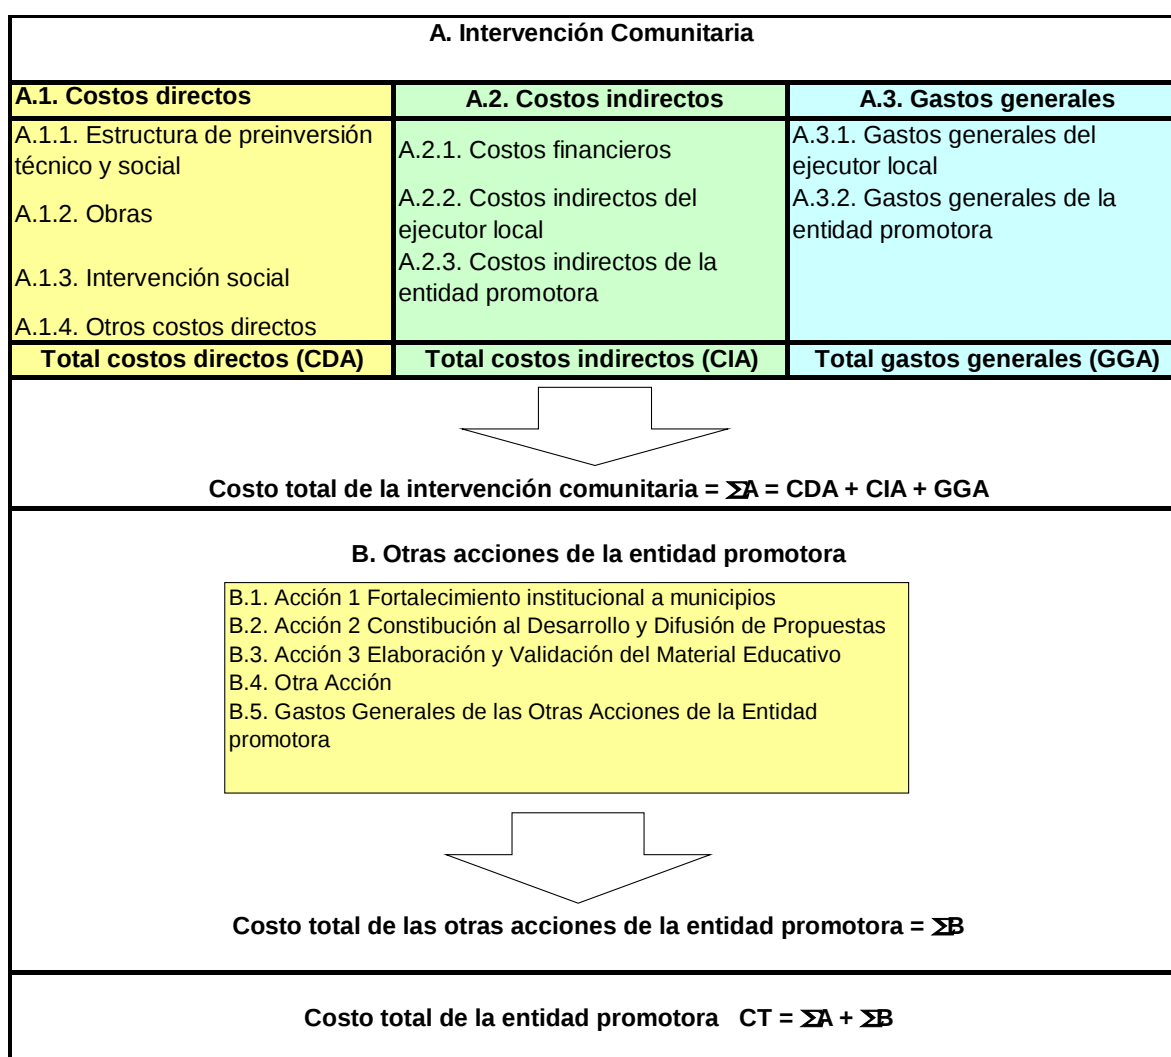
A. Intervención Comunitaria

| A.1. Costos directos | A.2. Costos indirectos | A.3. Gastos generales |
|---|---|---|
| A.1.1. Estructura de preinversión técnico y social<br>A.1.2. Obras<br>A.1.3. Intervención social<br>A.1.4. Otros costos directos | A.2.1. Costos financieros<br>A.2.2. Costos indirectos del ejecutor local<br>A.2.3. Costos indirectos de la entidad promotora | A.3.1. Gastos generales del ejecutor local<br>A.3.2. Gastos generales de la entidad promotora |
| Total costos directos (CDA) | Total costos indirectos (CIA) | Total gastos generales (GGA) |

Costo total de la intervención comunitaria = $\sum A$ = CDA + CIA + GGA

B. Otras acciones de la entidad promotora

B.1. Acción 1 Fortalecimiento institucional a municipios
B.2. Acción 2 Constibución al Desarrollo y Difusión de Propuestas
B.3. Acción 3 Elaboración y Validación del Material Educativo
B.4. Otra Acción
B.5. Gastos Generales de las Otras Acciones de la Entidad promotora

Costo total de las otras acciones de la entidad promotora = $\sum B$

Costo total de la entidad promotora CT = $\sum A + \sum B$